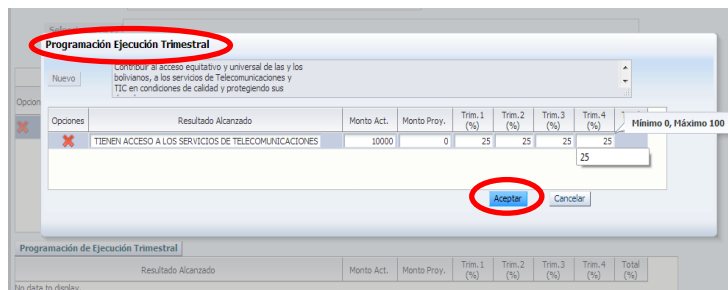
Programación Ejecución Trimestral

Nuevo

Contribuir al acceso equitativo y universal de las y los bolivianos, a los servicios de Telecomunicaciones y TIC en condiciones de calidad y protegiendo sus

| Opciones | Resultado Alcanzado | Monto Act. | Monto Proy. | Trim.1 (%) | Trim.2 (%) | Trim.3 (%) | Trim.4 (%) |
|---|---|---|---|---|---|---|---|
| ✖ | TIENEN ACCESO A LOS SERVICIOS DE TELECOMUNICACIONES | 10000 | 0 | 25 | 25 | 25 | 25 |

25

Mínimo 0, Máximo 100

Aceptar Cancelar

Opcion

Programación de Ejecución Trimestral

| Resultado Alcanzado | Monto Act. | Monto Proy. | Trim.1 (%) | Trim.2 (%) | Trim.3 (%) | Trim.4 (%) | Total (%) |
|---|---|---|---|---|---|---|---|

No data to display